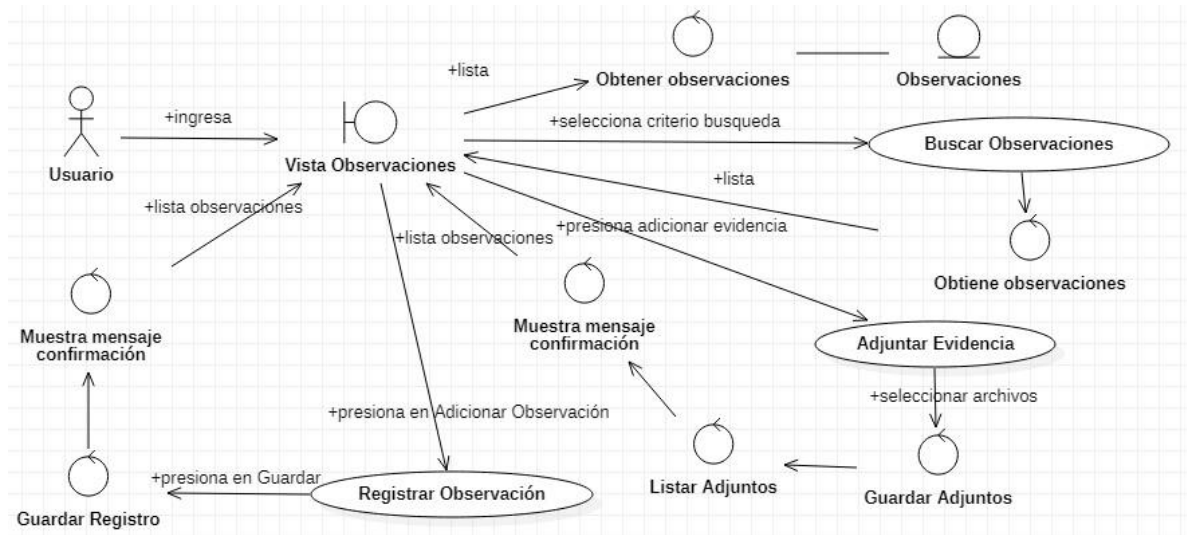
+lista

Obtener observaciones

Observaciones

Usuario

+ingresa

Vista Observaciones

+selecciona criterio busqueda

Buscar Observaciones

+lista

+lista observaciones

+presiona adicionar evidencia

+lista observaciones

Obtiene observaciones

Muestra mensaje confirmación

Muestra mensaje confirmación

Adjuntar Evidencia

+seleccionar archivos

+presiona en Adicionar Observación

+presiona en Guardar

Registrar Observación

Listar Adjuntos

Guardar Adjuntos

Guardar Registro